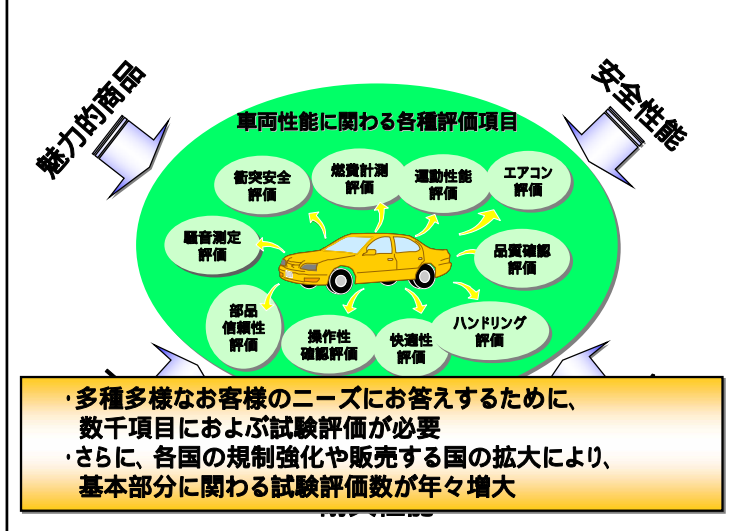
魅力的商品

安全性能

車両性能に関わる各種評価項目

衝突安全評価

燃費計測評価

運動性能評価

エアコン評価

騒音測定評価

品質確認評価

部品信頼性評価

操作性確認評価

快適性評価

ハンドリング評価

・多種多様なお客様のニーズにお答えするために、数千項目におよぶ試験評価が必要

・さらに、各国の規制強化や販売する国の拡大により、基本部分に関わる試験評価数が年々増大

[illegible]